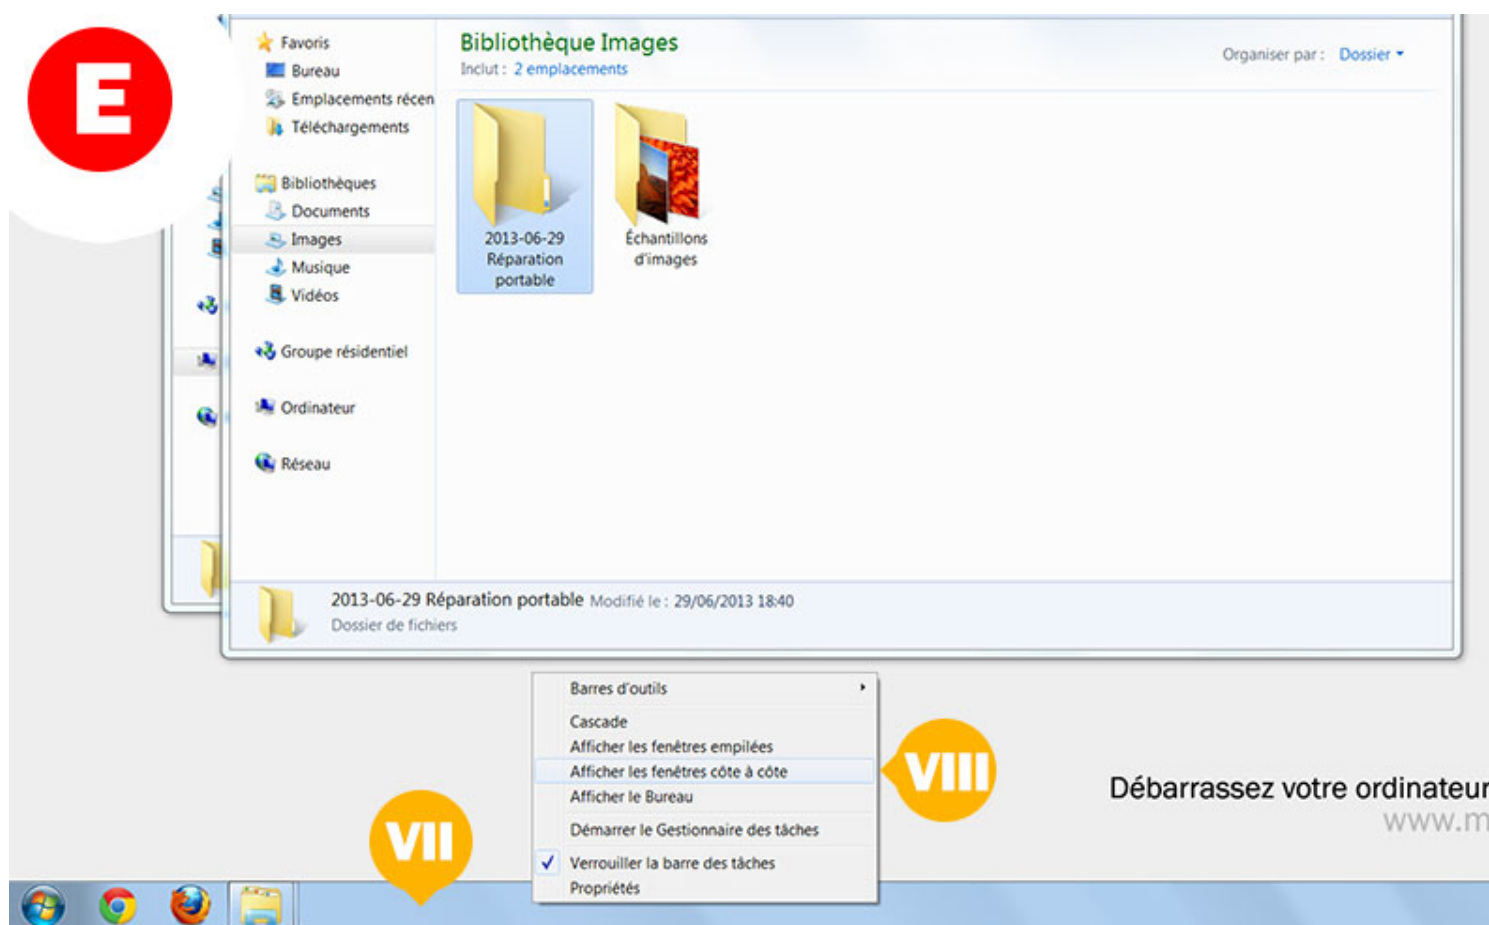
E

Favoris
Bureau
Emplacements récen
Téléchargements

Bibliothèques
Documents
Images
Musique
Vidéos

Groupe résidentiel

Ordinateur

Réseau

Bibliothèque Images
Inclut : 2 emplacements

Organiser par : Dossier

2013-06-29 Réparation portable

Échantillons d'images

2013-06-29 Réparation portable Modifié le : 29/06/2013 18:40
Dossier de fichiers

Barres d'outils
Cascade
Afficher les fenêtres empilées
Afficher les fenêtres côte à côte
Afficher le Bureau
Démarrer le Gestionnaire des tâches
Verrouiller la barre des tâches
Propriétés

VIII

VII

Débarrassez votre ordinateur
www.m